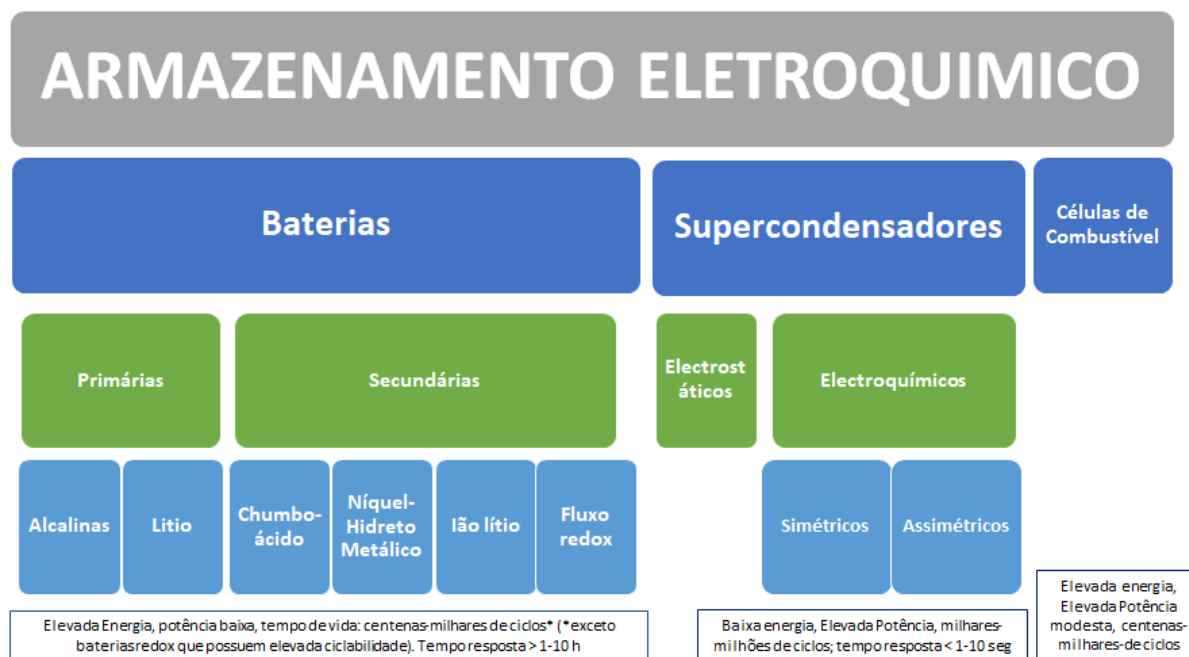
ARMAZENAMENTO ELETROQUIMICO

Baterias

Supercondensadores

Células de Combustível

Primárias

Secundárias

Electrostáticos

Electroquímicos

Alcalinas

Litio

Chumbo-ácido

Níquel-Hidreto Metálico

Ião lítio

Fluxo redox

Simétricos

Assimétricos

Elevada Energia, potência baixa, tempo de vida: centenas-milhares de ciclos* (*exceto baterias redox que possuem elevada ciclabilidade). Tempo resposta > 1-10 h

Baixa energia, Elevada Potência, milhares-milhões de ciclos; tempo resposta < 1-10 seg

Elevada energia, Elevada Potência modesta, centenas-milhares-de ciclos